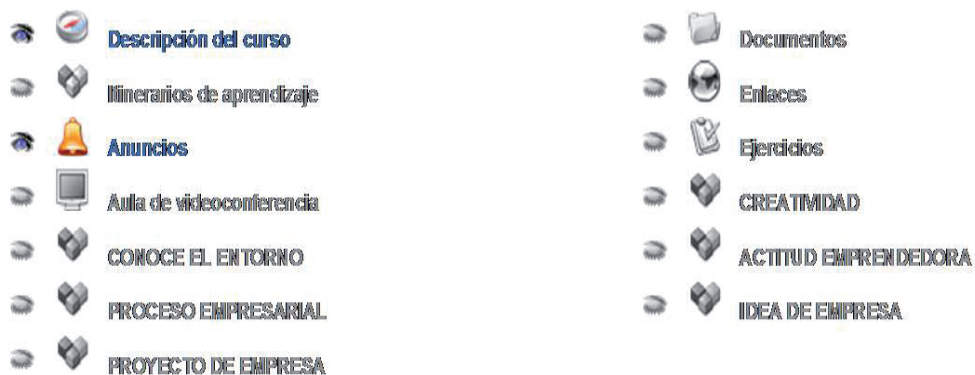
Descripción del curso

Itinerarios de aprendizaje

Anuncios

Aula de videoconferencia

CONOCE EL ENTORNO

PROCESO EMPRESARIAL

PROYECTO DE EMPRESA

Documentos

Enlaces

Ejercicios

CREATIVIDAD

ACTITUD EMPRENDEDORA

IDEA DE EMPRESA